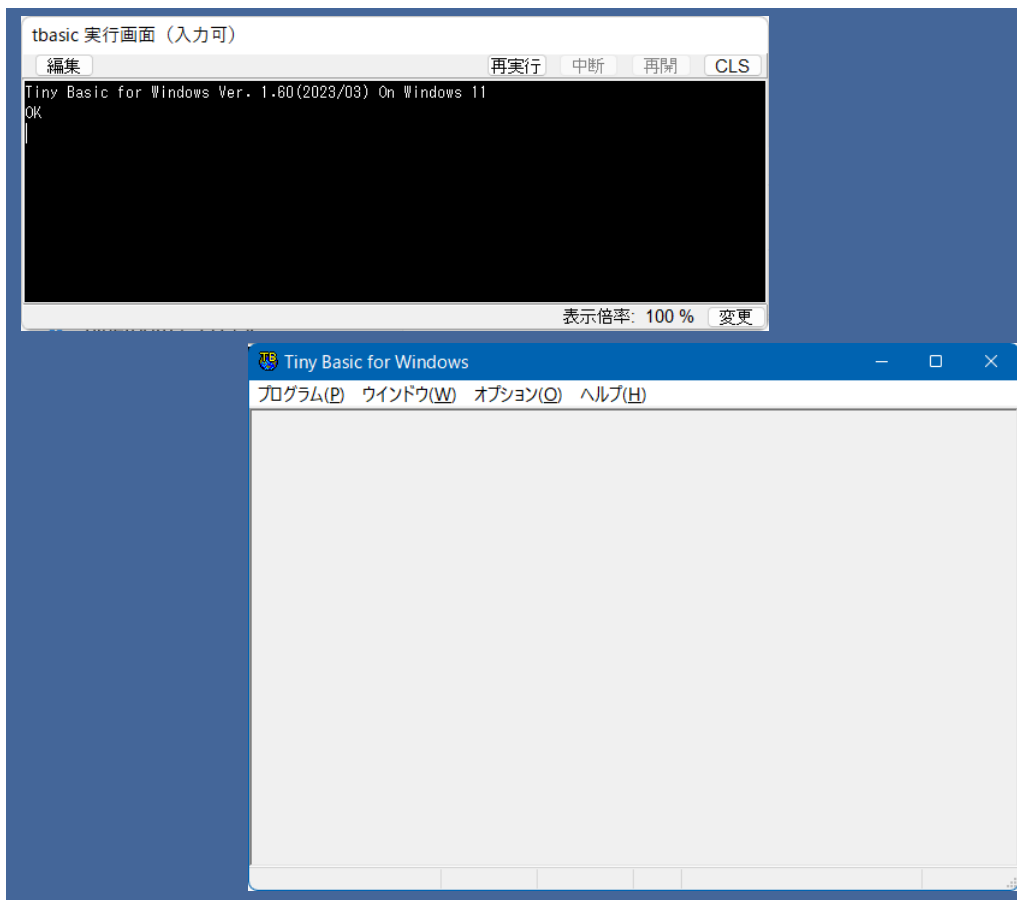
tbasic 実行画面（入力可）

編集

再実行 中断 再開 CLS

Tiny Basic for Windows Ver. 1.60(2023/03) On Windows 11
OK

表示倍率: 100 % 変更

Tiny Basic for Windows

プログラム(P) ウインドウ(W) オプション(O) ヘルプ(H)